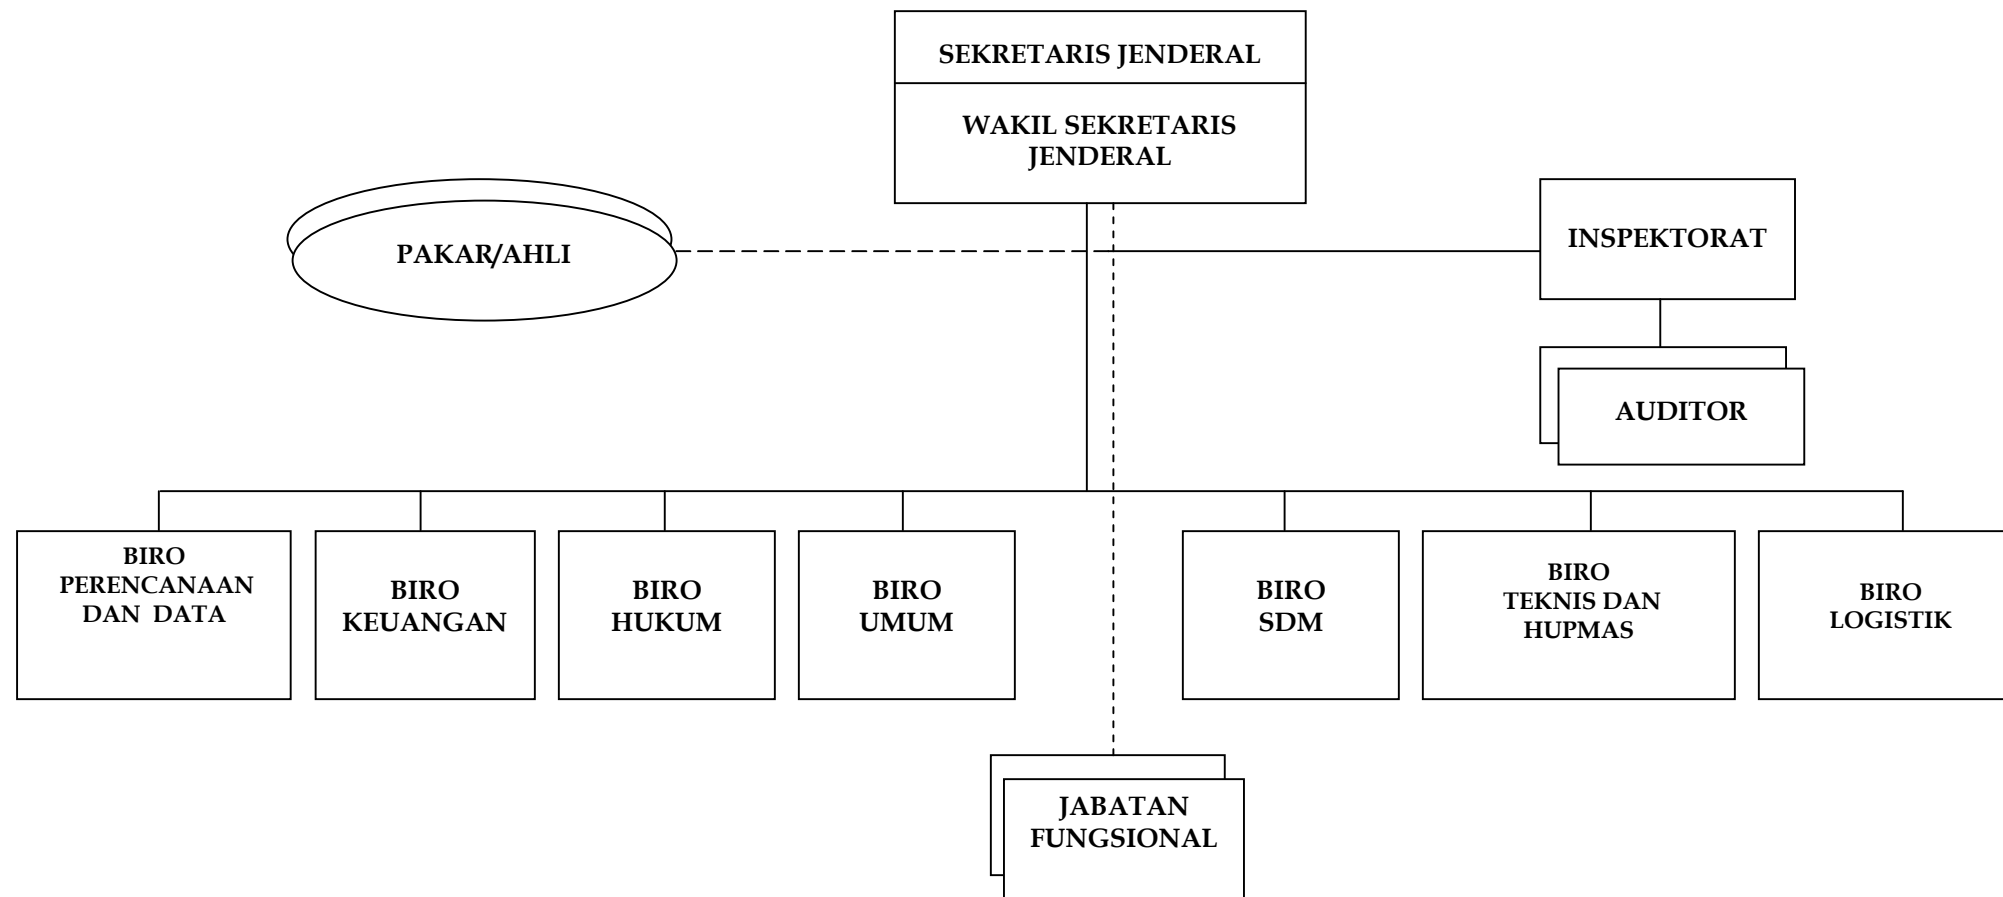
SEKRETARIS JENDERAL

WAKIL SEKRETARIS JENDERAL

PAKAR/AHLI

INSPEKTORAT

AUDITOR

BIRO PERENCANAAN DAN DATA

BIRO KEUANGAN

BIRO HUKUM

BIRO UMUM

BIRO SDM

BIRO TEKNIS DAN HUPMAS

BIRO LOGISTIK

JABATAN FUNGSIONAL